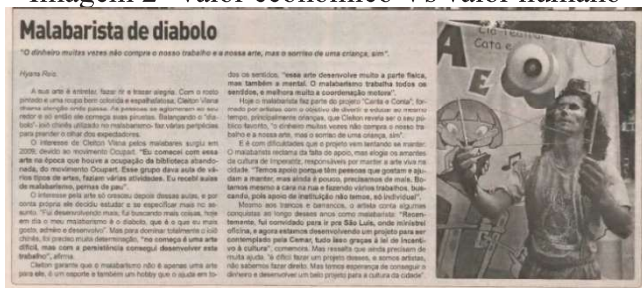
Imagem 2 - Valor econômico vs valor humano

Malabarista de diabolo

"O dinheiro muitas vezes não compra o nosso trabalho e a nossa arte, mas o sorriso de uma criança, sim".

Hyana Reis

A sua arte é ardente, fazer rir e trazer alegria. Com o rosto pintado e uma roupa bem colorida e espalhafatosa, Cleiton Viana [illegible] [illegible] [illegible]. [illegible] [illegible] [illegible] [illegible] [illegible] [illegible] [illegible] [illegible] para prender o olhar dos espectadores.

O interesse de Cleiton Viana pelos malabares surgiu em 2005, devido ao movimento Coupart. "Eu comecei com essa arte na época que houve a ocupação da biblioteca abandonada, do movimento Coupart. Esse grupo deva aula de vários tipos de artes, fazer várias atividades. Eu recebi aulas de malabarismo, pernas de pau".

O interesse pela arte só cresceu depois dessas aulas, e por conta própria ele decidiu estudar e se especificar mais no assunto. "Fui desenvolvendo mais, fui buscando mais coisas, hoje em dia o meu malabarismo é o diabolo, que é o que eu mais gosto, admiro e desenvolvo". Mas para dominar totalmente o ioiô chinês, foi preciso muita determinação. "no começo é uma arte difícil, mas com a persistência consegui desenvolver este trabalho", afirma.

Cleiton garante que o malabarismo não é apenas uma arte para ele, é um suporte e também um hobby que o ajuda em todos os sentidos, "essa arte desenvolve muito a parte física, mas também a mental. O malabarismo trabalha todos os sentidos, e melhora muito a coordenação motora".

Hoje o malabarista faz parte do projeto "Cartã e Conta", formado por artistas com o objetivo de divertir e educar ao mesmo tempo, principalmente crianças, que Cleiton revela ser o seu público favorito, "o dinheiro muitas vezes não compra o nosso trabalho e a nossa arte, mas o sorriso de uma criança, sim".

E é com dificuldades que o projeto vem tentando se manter. O malabarista reclama da falta de apoio, mas elogia os amantes da cultura de Imperatriz, responsáveis por manter a arte viva na cidade. "Temos apoio porque têm pessoas que gostam e ajudam a manter, mas ainda é pouco, precisamos de mais. Botamos mesmo a cara na rua e fazendo vários trabalhos, buscando, pois apoio de instituição não temos, só individual".

Mesmo sem traços e barreiras, o artista conta algumas conquistas ao longo desses anos como malabarista: "Recentemente, fui convidado para ir pra São Luís, onde ministrei oficina, e agora estamos desenvolvendo um projeto para ser contemplado pela Cemar, tudo isso graças à lei de incentivo à cultura", comemora. Mas ressalta que ainda precisam de muita ajuda, "é difícil fazer um projeto desses, e somos artistas, não sabemos fazer direito. Mas temos esperança de conseguir o dinheiro e desenvolver um belo projeto para a cultura da cidade".

Cia-Teatral Cata e